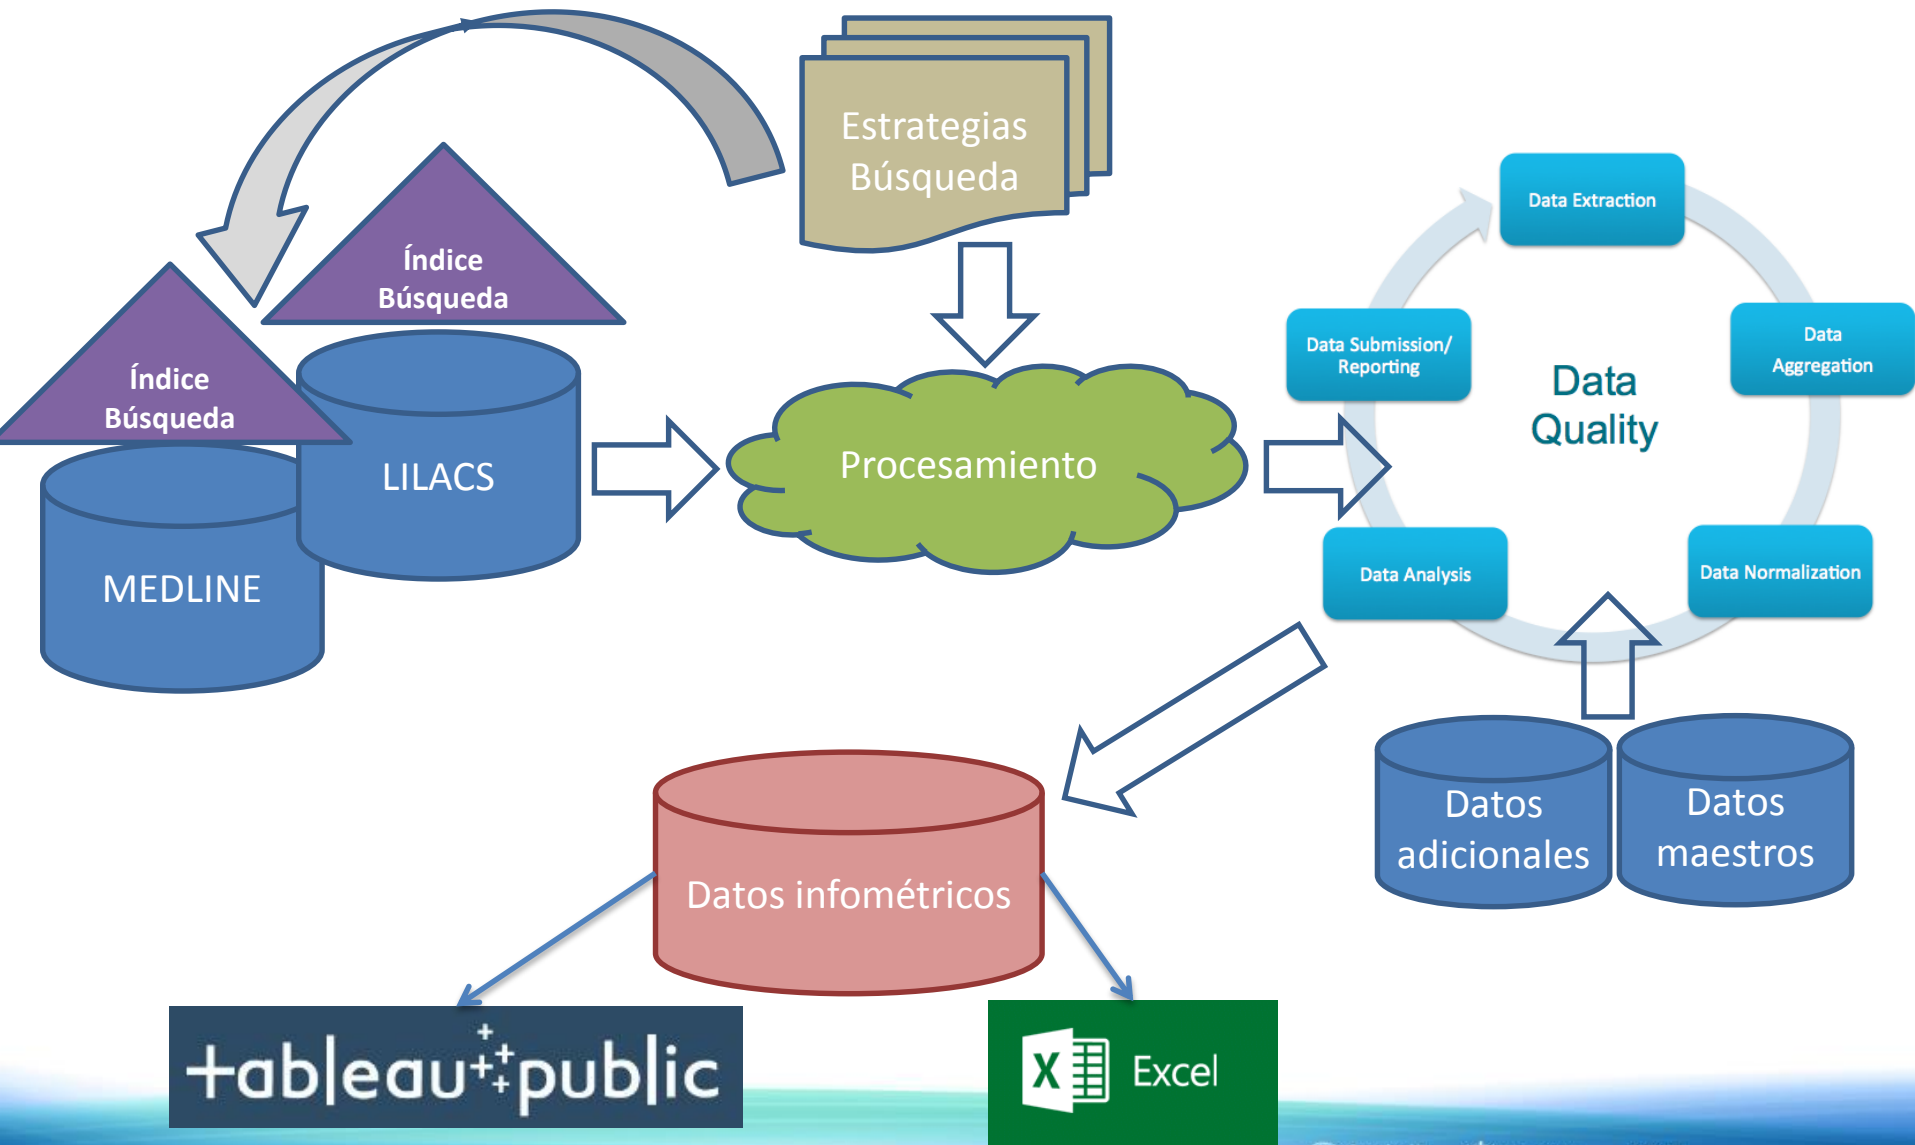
Estrategias Búsqueda

Índice Búsqueda

Índice Búsqueda

LILACS

MEDLINE

Procesamiento

Data Extraction

Data Aggregation

Data Normalization

Data Analysis

Data Submission/ Reporting

Data Quality

Datos adicionales

Datos maestros

Datos infométricos

+ab|eau+public

X Excel